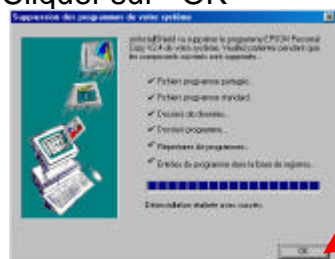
Cliquer sur "OK"

Suppression des programmes de votre système

InstallShield va supprimer le programme EPSON Personal Copy V2.4 de votre système. Veuillez patienter pendant que les composants suivants sont supprimés.

✔ Fichiers programme partagés...
✔ Fichiers programme standard...
✔ Dossiers du dossier...
✔ Dossiers programmes...
✔ Répertoires de programmes...
✔ Entrées du programme dans la base de registres...

Désinstallation réalisée avec succès.

OK